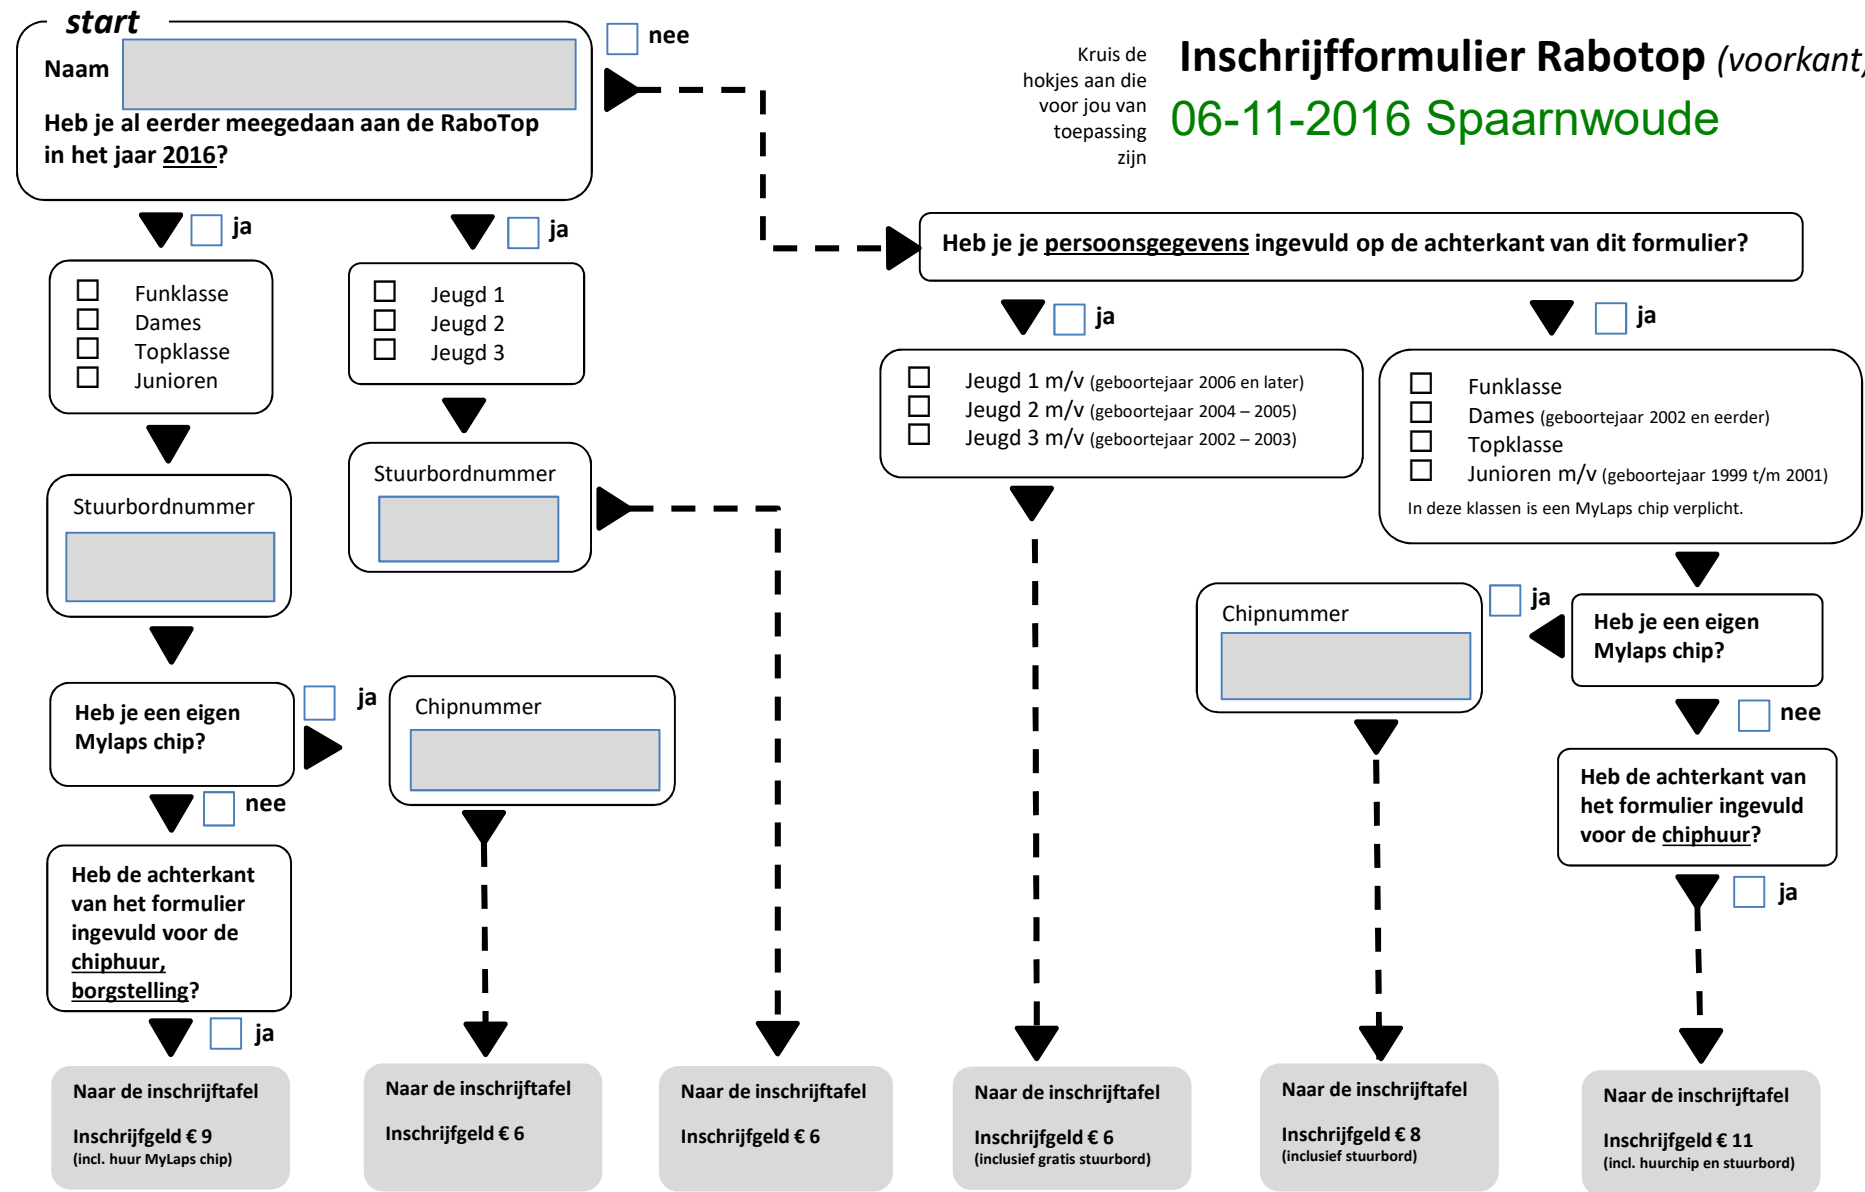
start

Naam

Heb je al eerder meegedaan aan de RaboTop in het jaar 2016?

nee

Kruis de hokjes aan die voor jou van toepassing zijn

Inschrijfformulier Rabotop (voorkant)

06-11-2016 Spaarnwoude

ja

ja

Funklasse
Dames
Topklasse
Junioren

Jeugd 1
Jeugd 2
Jeugd 3

Heb je je persoonsgegevens ingevuld op de achterkant van dit formulier?

ja

ja

Stuurbordnummer

Stuurbordnummer

Jeugd 1 m/v (geboortejaar 2006 en later)
Jeugd 2 m/v (geboortejaar 2004 – 2005)
Jeugd 3 m/v (geboortejaar 2002 – 2003)

Funklasse
Dames (geboortejaar 2002 en eerder)
Topklasse
Junioren m/v (geboortejaar 1999 t/m 2001)
In deze klassen is een MyLaps chip verplicht.

Chipnummer

ja

Heb je een eigen Mylaps chip?

nee

Heb je een eigen Mylaps chip?

ja

Chipnummer

Heb de achterkant van het formulier ingevuld voor de chiphuur?

nee

Heb de achterkant van het formulier ingevuld voor de chiphuur, borgstelling?

ja

ja

Naar de inschrijftafel
Inschrijfgeld € 9
(incl. huur MyLaps chip)

Naar de inschrijftafel
Inschrijfgeld € 6

Naar de inschrijftafel
Inschrijfgeld € 6

Naar de inschrijftafel
Inschrijfgeld € 6
(inclusief gratis stuurbord)

Naar de inschrijftafel
Inschrijfgeld € 8
(inclusief stuurbord)

Naar de inschrijftafel
Inschrijfgeld € 11
(incl. huurchip en stuurbord)